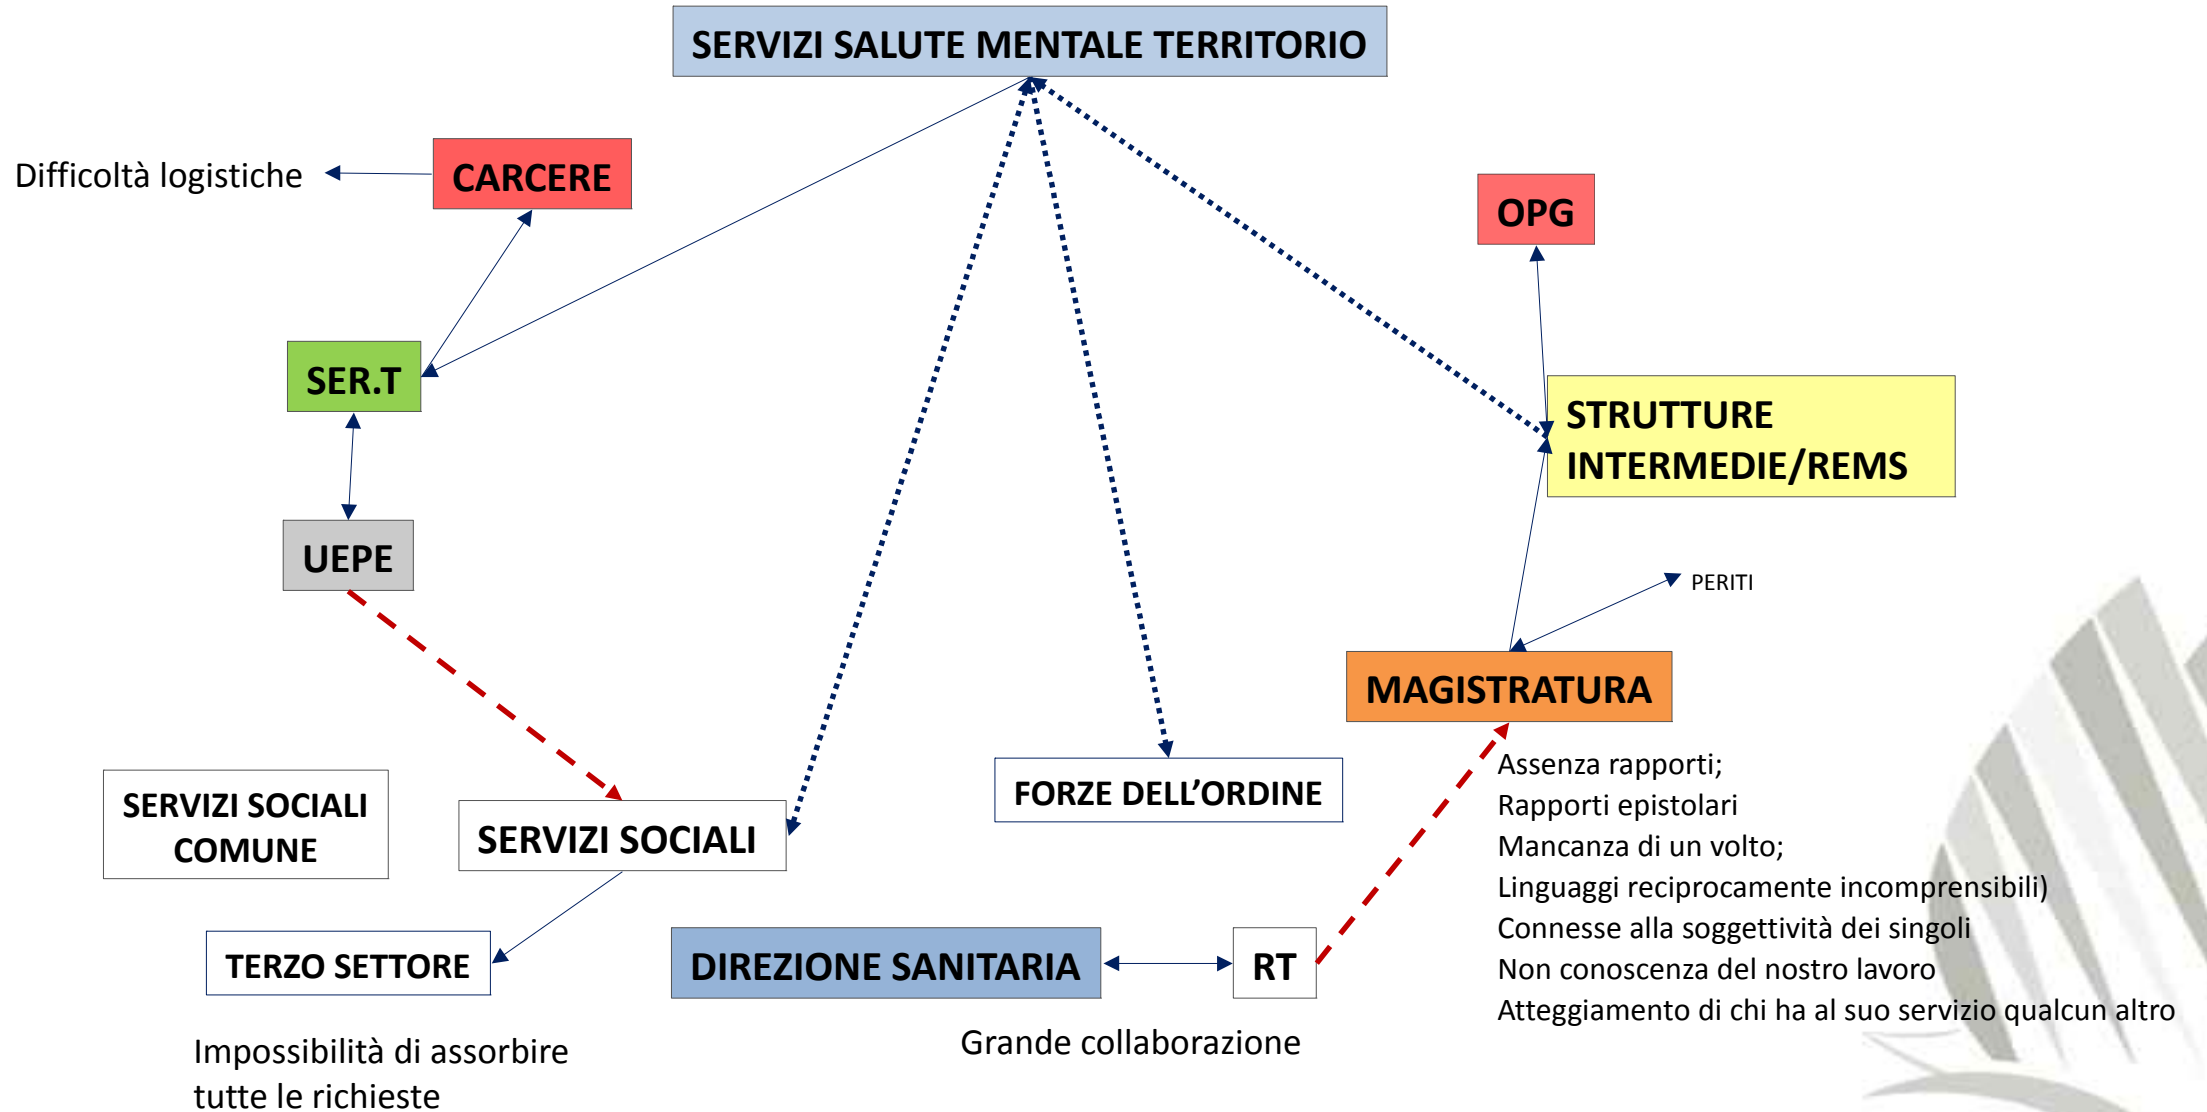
SERVIZI SALUTE MENTALE TERRITORIO

Difficoltà logistiche

CARCERE

OPG

SER.T

STRUTTURE INTERMEDIE/REMS

UEPE

PERITI

MAGISTRATURA

Assenza rapporti;
Rapporti epistolari
Mancanza di un volto;
Linguaggi reciprocamente incomprensibili)
Connesse alla soggettività dei singoli
Non conoscenza del nostro lavoro
Atteggiamento di chi ha al suo servizio qualcun altro

SERVIZI SOCIALI COMUNE

SERVIZI SOCIALI

FORZE DELL'ORDINE

TERZO SETTORE

DIREZIONE SANITARIA

RT

Impossibilità di assorbire tutte le richieste

Grande collaborazione